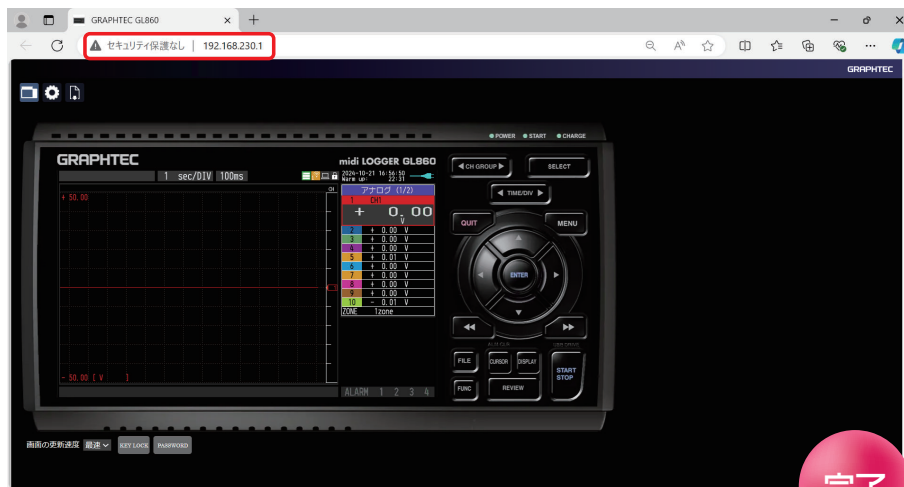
GRAPHTEC GL860

セキュリティ保護なし | 192.168.230.1

GRAPHTEC

POWER START CHARGE

GRAPHTEC

midi LOGGER GL860

1 sec/DIV 100ms

2024-10-21 16:56:50
Warm up: 22:31

+ 50.00

- 50.00 [ V ]

CH

アナログ (1/2)

| | |
|---|---|
| 1 | CH1 |
| + | 0.00 V |
| 2 | + 0.00 V |
| 3 | + 0.00 V |
| 4 | + 0.00 V |
| 5 | + 0.01 V |
| 6 | + 0.00 V |
| 7 | + 0.00 V |
| 8 | + 0.00 V |
| 9 | + 0.00 V |
| 10 | - 0.01 V |
| ZONE | 1zone |

ALARM 1 2 3 4

CH GROUP

SELECT

TIME/DIV

QUIT

MENU

ENTER

FILE

CURSOR

DISPLAY

FUNC

REVIEW

START STOP

画面の更新速度 最速 KEY LOCK PASSWORD

完了